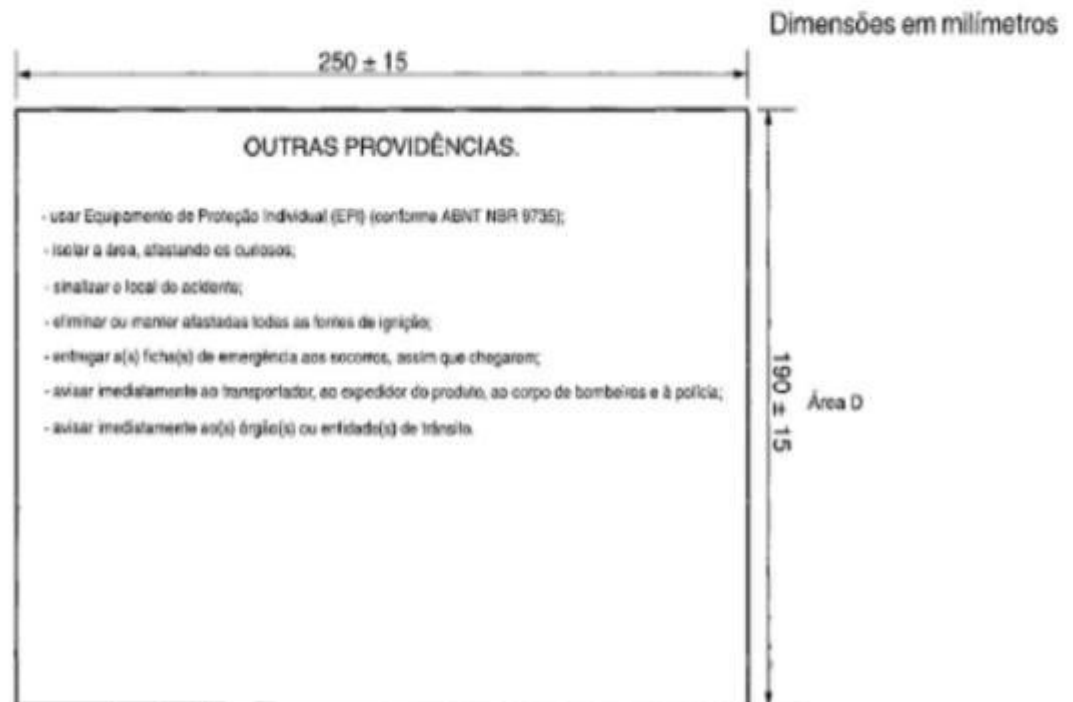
Dimensões em milímetros

$250 \pm 15$

OUTRAS PROVIDÊNCIAS.

- usar Equipamento de Proteção Individual (EPI) (conforme ABNT NBR 9735);
- isolar a área, afastando os curiosos;
- sinalizar o local do acidente;
- eliminar ou manter afastadas todas as fontes de ignição;
- entregar a(s) ficha(s) de emergência aos socorros, assim que chegarem;
- avisar imediatamente ao transportador, ao expedidor do produto, ao corpo de bombeiros e à polícia;
- avisar imediatamente ao(s) órgão(s) ou entidade(s) de trânsito.

$190 \pm 15$

Área D